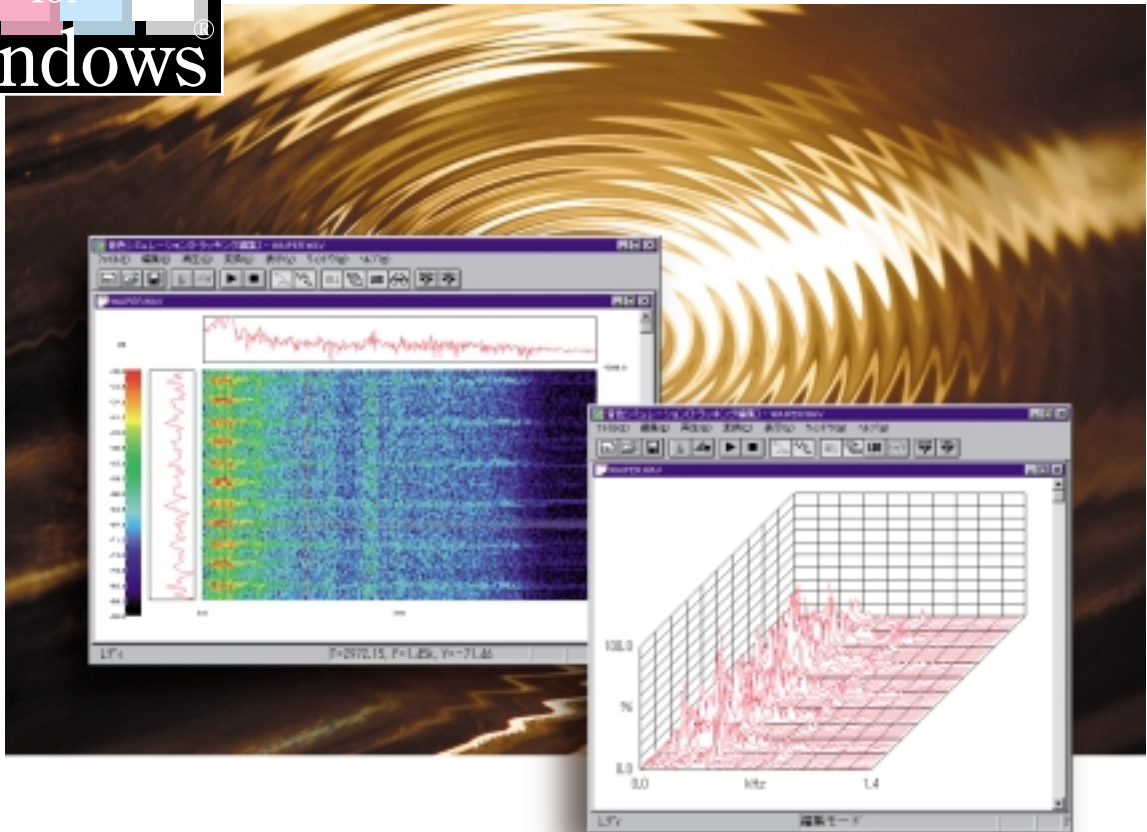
ndows®

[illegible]

ファイル(F) 編集(E) 再生(P) 変換(C) 表示(V) ウィンドウ(W) ヘルプ(H)

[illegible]

T=2972.15, F=1.45k, Y=-71.db

レディ

ファイル(F) 編集(E) 再生(P) 変換(C) 表示(V) ウィンドウ(W) ヘルプ(H)

100.0

%

0.0

0.0

kHz

1.4

レディ

編集モード